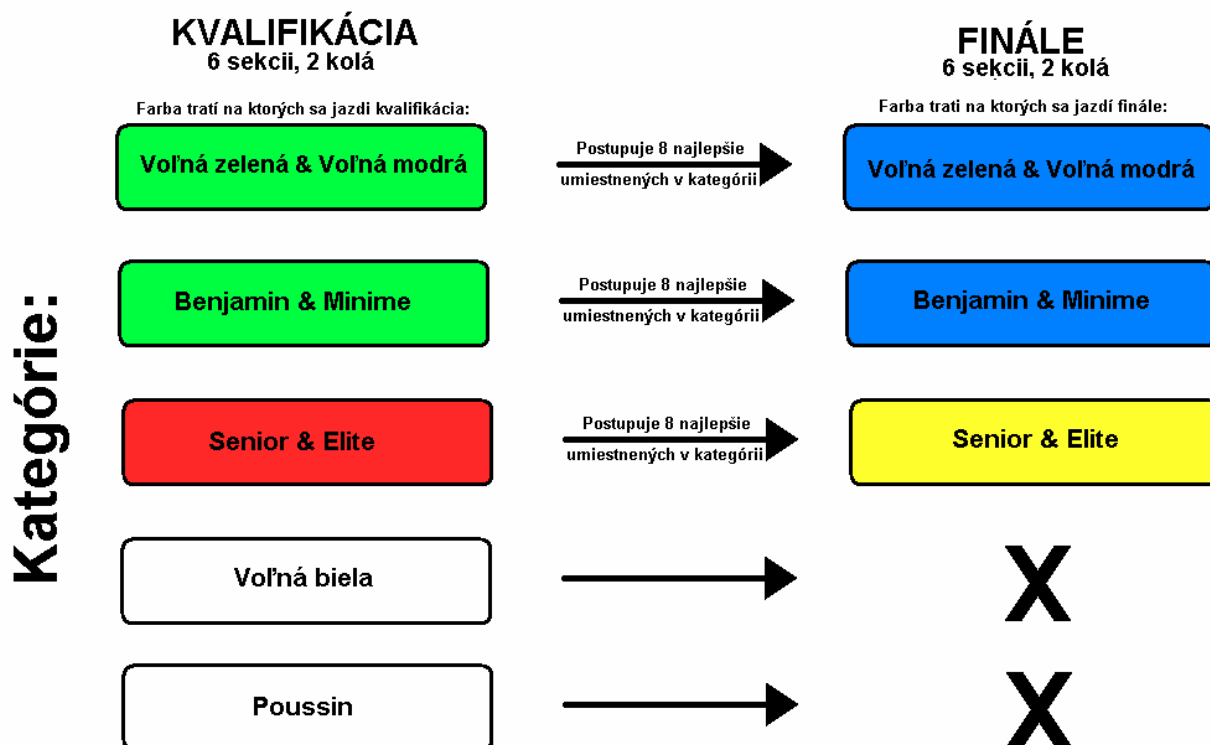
KVALIFIKÁCIA
6 sekcii, 2 kolá

FINÁLE
6 sekcii, 2 kolá

Kategórie:

Farba tratí na ktorých sa jazdi kvalifikácia:

Farba trati na ktorých sa jazdí finále:

Voľná zelená & Voľná modrá

Postupuje 8 najlepšie umiestnených v kategórii

Voľná zelená & Voľná modrá

Benjamin & Minime

Postupuje 8 najlepšie umiestnených v kategórii

Benjamin & Minime

Senior & Elite

Postupuje 8 najlepšie umiestnených v kategórii

Senior & Elite

Voľná biela

X

Poussin

X